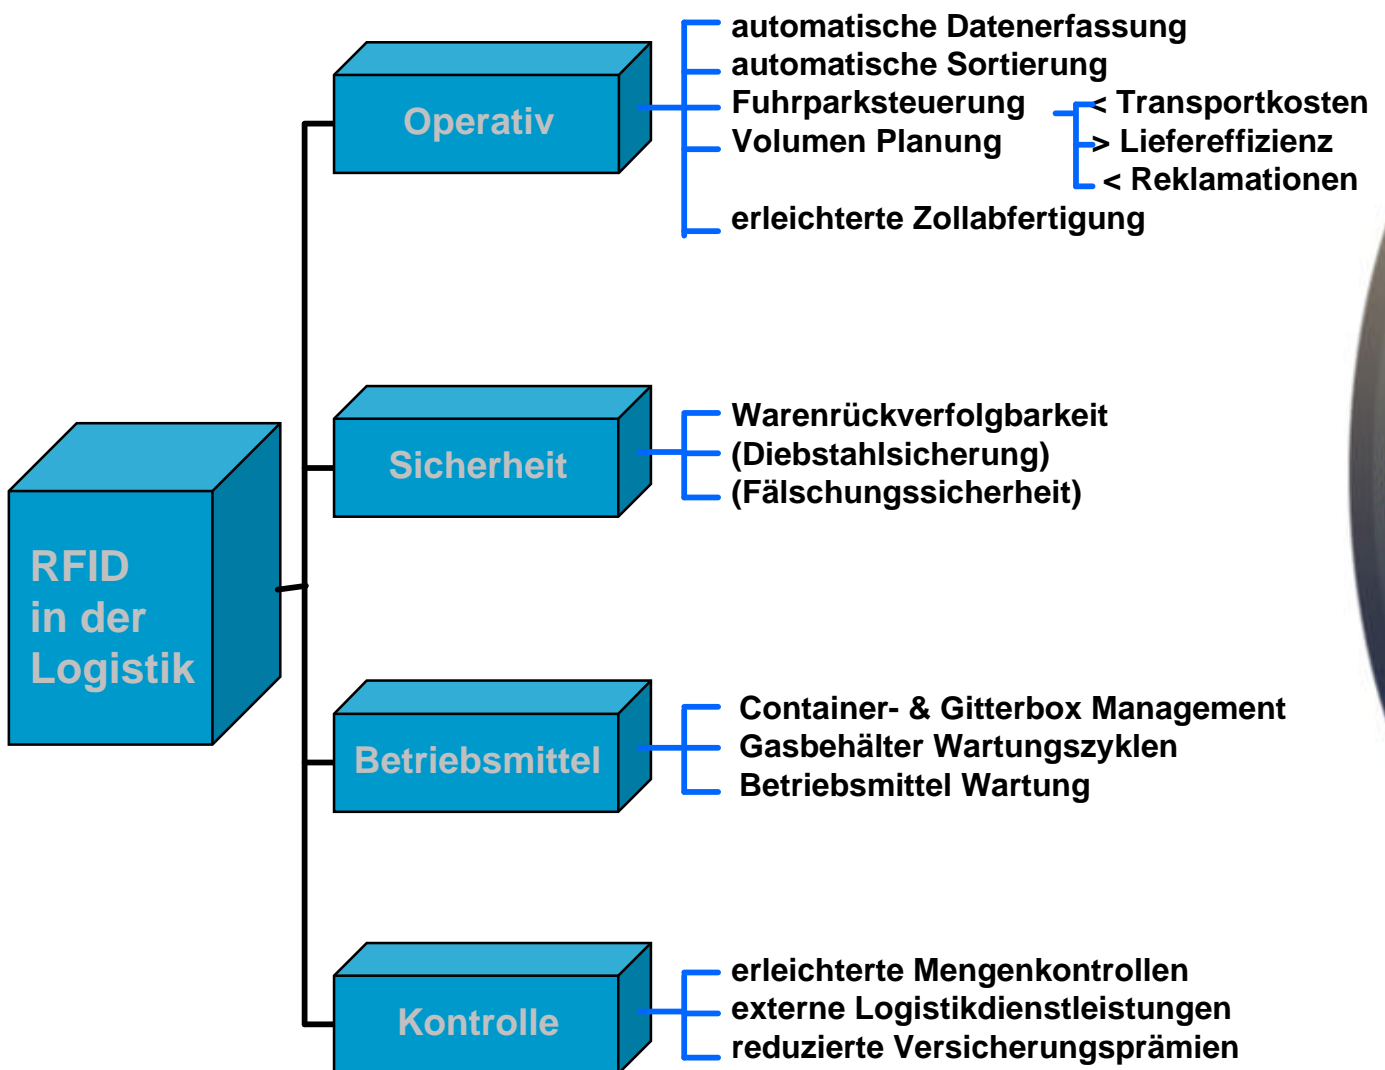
RFID in der Logistik

Operativ

automatische Datenerfassung
automatische Sortierung
Fuhrparksteuerung
Volumen Planung
erleichterte Zollabfertigung

< Transportkosten
> Liefereffizienz
< Reklamationen

Sicherheit

Warenrückverfolgbarkeit
(Diebstahlsicherung)
(Fälschungssicherheit)

Betriebsmittel

Container- & Gitterbox Management
Gasbehälter Wartungszyklen
Betriebsmittel Wartung

Kontrolle

erleichterte Mengenkontrollen
externe Logistikdienstleistungen
reduzierte Versicherungsprämien